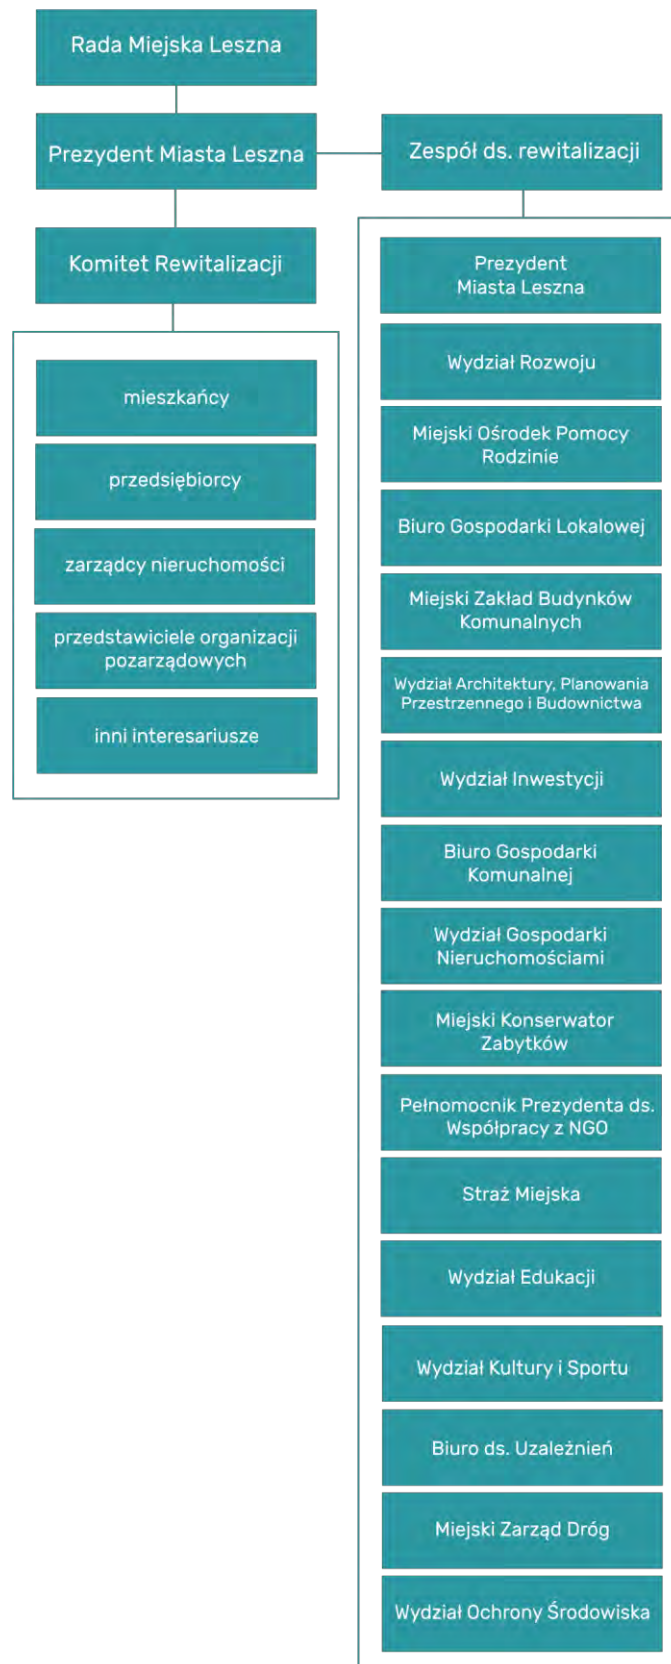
Rada Miejska Leszna

Prezydent Miasta Leszna

Zespół ds. rewitalizacji

Komitet Rewitalizacji

mieszkańcy

przedsiębiorcy

zarządcy nieruchomości

przedstawiciele organizacji pozarządowych

inni interesariusze

Prezydent Miasta Leszna

Wydział Rozwoju

Miejski Ośrodek Pomocy Rodzinie

Biuro Gospodarki Lokalowej

Miejski Zakład Budynków Komunalnych

Wydział Architektury, Planowania Przestrzennego i Budownictwa

Wydział Inwestycji

Biuro Gospodarki Komunalnej

Wydział Gospodarki Nieruchomościami

Miejski Konserwator Zabytków

Pełnomocnik Prezydenta ds. Współpracy z NGO

Straż Miejska

Wydział Edukacji

Wydział Kultury i Sportu

Biuro ds. Uzależnień

Miejski Zarząd Dróg

Wydział Ochrony Środowiska